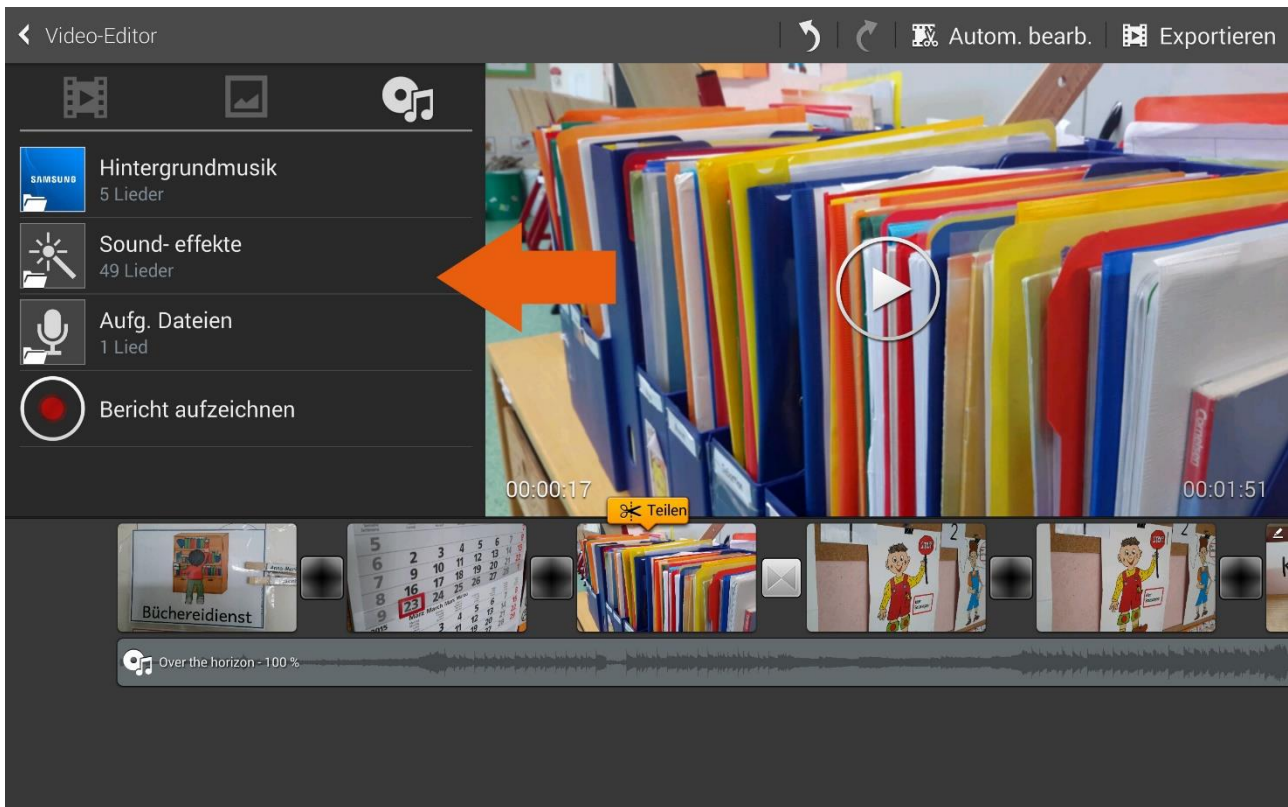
Video-Editor

Autom. bearb.

Exportieren

SAMSUNG

Hintergrundmusik
5 Lieder

Sound- effekte
49 Lieder

Aufg. Dateien
1 Lied

Bericht aufzeichnen

00:00:17

00:01:51

Teilen

Büchereidienst

Over the horizon - 100 %